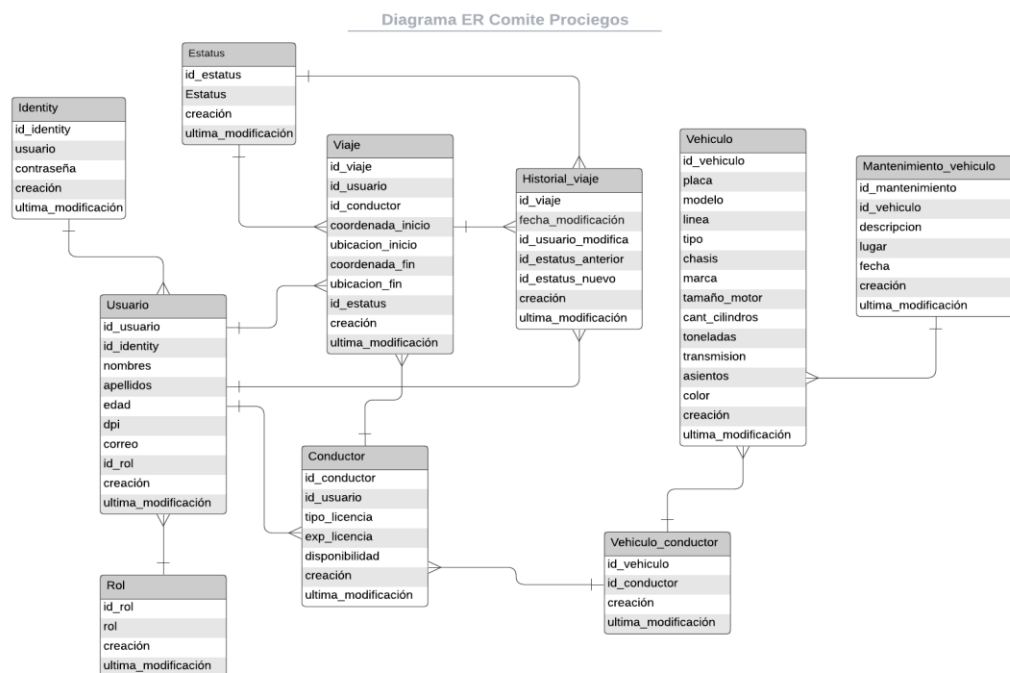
Diagrama ER Comite Prociegos

Estatus
id_estatus
Estatus
creación
ultima_modificación

Identity
id_identity
usuario
contraseña
creación
ultima_modificación

Viaje
id_viaje
id_usuario
id_conductor
coordenada_inicio
ubicacion_inicio
coordenada_fin
ubicacion_fin
id_estatus
creación
ultima_modificación

Historial_viaje
id_viaje
fecha_modificación
id_usuario_modifica
id_estatus_anterior
id_estatus_nuevo
creación
ultima_modificación

Vehiculo
id_vehiculo
placa
modelo
linea
tipo
chasis
marca
tamaño_motor
cant_cilindros
toneladas
transmision
asientos
color
creación
ultima_modificación

Mantenimiento_vehiculo
id_mantenimiento
id_vehiculo
descripcion
lugar
fecha
creación
ultima_modificación

Usuario
id_usuario
id_identity
nombres
apellidos
edad
dpi
correo
id_rol
creación
ultima_modificación

Conductor
id_conductor
id_usuario
tipo_licencia
exp_licencia
disponibilidad
creación
ultima_modificación

Vehiculo_conductor
id_vehiculo
id_conductor
creación
ultima_modificación

Rol
id_rol
rol
creación
ultima_modificación